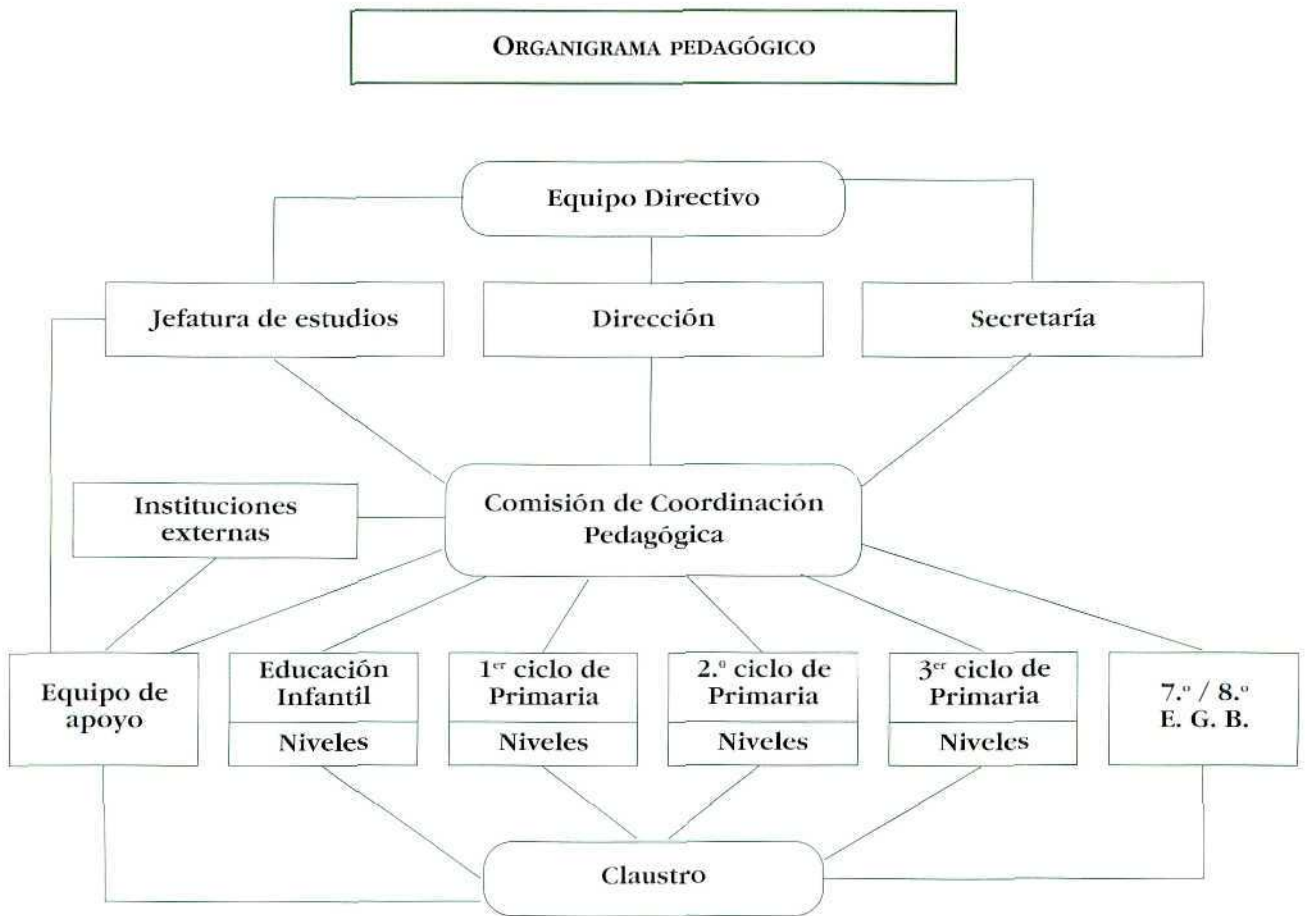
ORGANIGRAMA PEDAGÓGICO

Equipo Directivo

Jefatura de estudios

Dirección

Secretaría

Instituciones externas

Comisión de Coordinación Pedagógica

Equipo de apoyo

Educación Infantil

Niveles

$1^{er}$ ciclo de Primaria

Niveles

2.º ciclo de Primaria

Niveles

$3^{er}$ ciclo de Primaria

Niveles

7.º / 8.º E. G. B.

Claustro